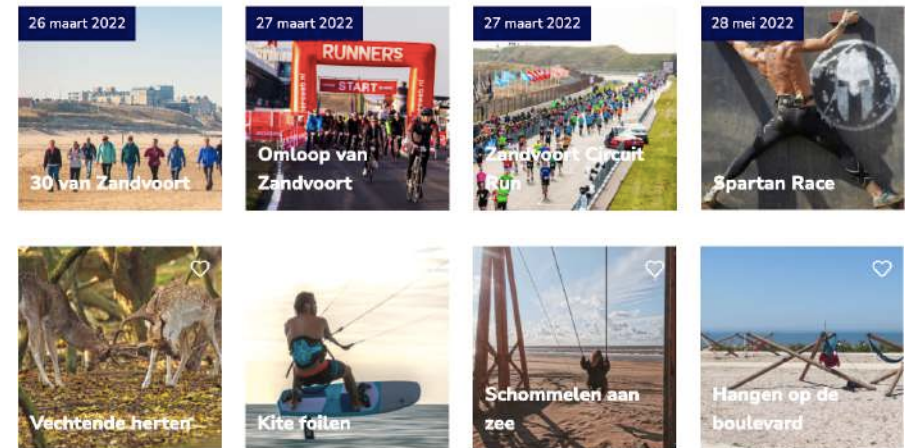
26 maart 2022

30 van Zandvoort

27 maart 2022

RUNNERS

START

Omloop van Zandvoort

27 maart 2022

Zandvoort Circuit Run

28 mei 2022

Spartan Race

Vechtende herten

Kite foilen

Schommelen aan zee

Hangen op de boulevard